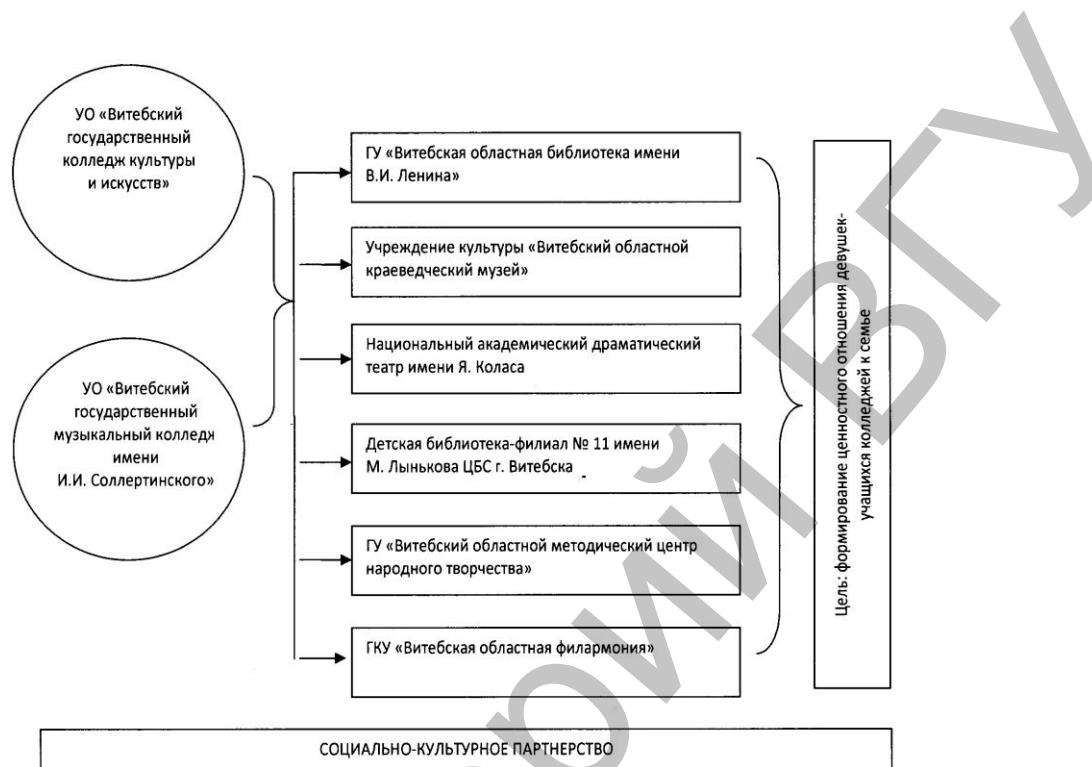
УО «Витебский государственный колледж культуры и искусств»

УО «Витебский государственный музыкальный колледж имени И.И. Соллертинского»

ГУ «Витебская областная библиотека имени В.И. Ленина»

Учреждение культуры «Витебский областной краеведческий музей»

Национальный академический драматический театр имени Я. Коласа

Детская библиотека-филиал № 11 имени М. Лынькова ЦБС г. Витебска

ГУ «Витебский областной методический центр народного творчества»

ГКУ «Витебская областная филармония»

Цель: формирование ценностного отношения девушек-учащихся колледжей к семье

СОЦИАЛЬНО-КУЛЬТУРНОЕ ПАРТНЕРСТВО